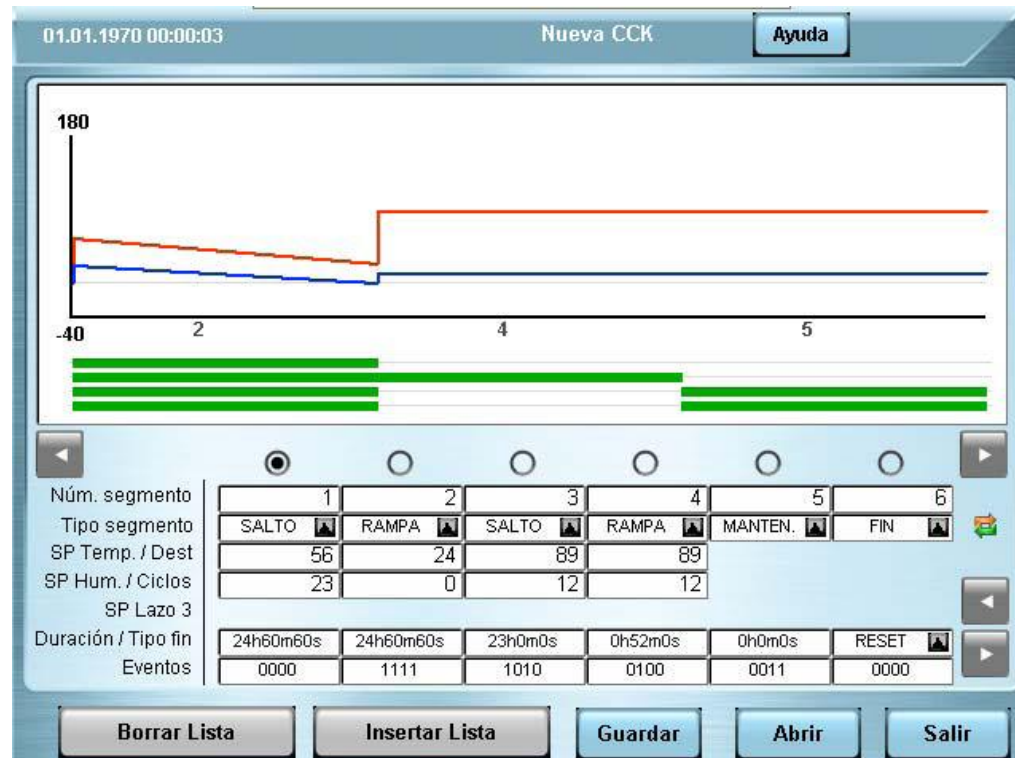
01.01.1970 00:00:03

Nueva CCK

Ayuda

180

-40

2

4

5

| | | | | | | |
|---|---|---|---|---|---|---|
| Núm. segmento | 1 | 2 | 3 | 4 | 5 | 6 |
| Tipo segmento | SALTO | RAMPA | SALTO | RAMPA | MANTEN. | FIN |
| SP Temp. / Dest | 56 | 24 | 89 | 89 | | |
| SP Hum. / Ciclos | 23 | 0 | 12 | 12 | | |
| SP Lazo 3 | | | | | | |
| Duración / Tipo fin | 24h60m60s | 24h60m60s | 23h0m0s | 0h52m0s | 0h0m0s | RESET |
| Eventos | 0000 | 1111 | 1010 | 0100 | 0011 | 0000 |

Borrar Lista

Insertar Lista

Guardar

Abrir

Salir